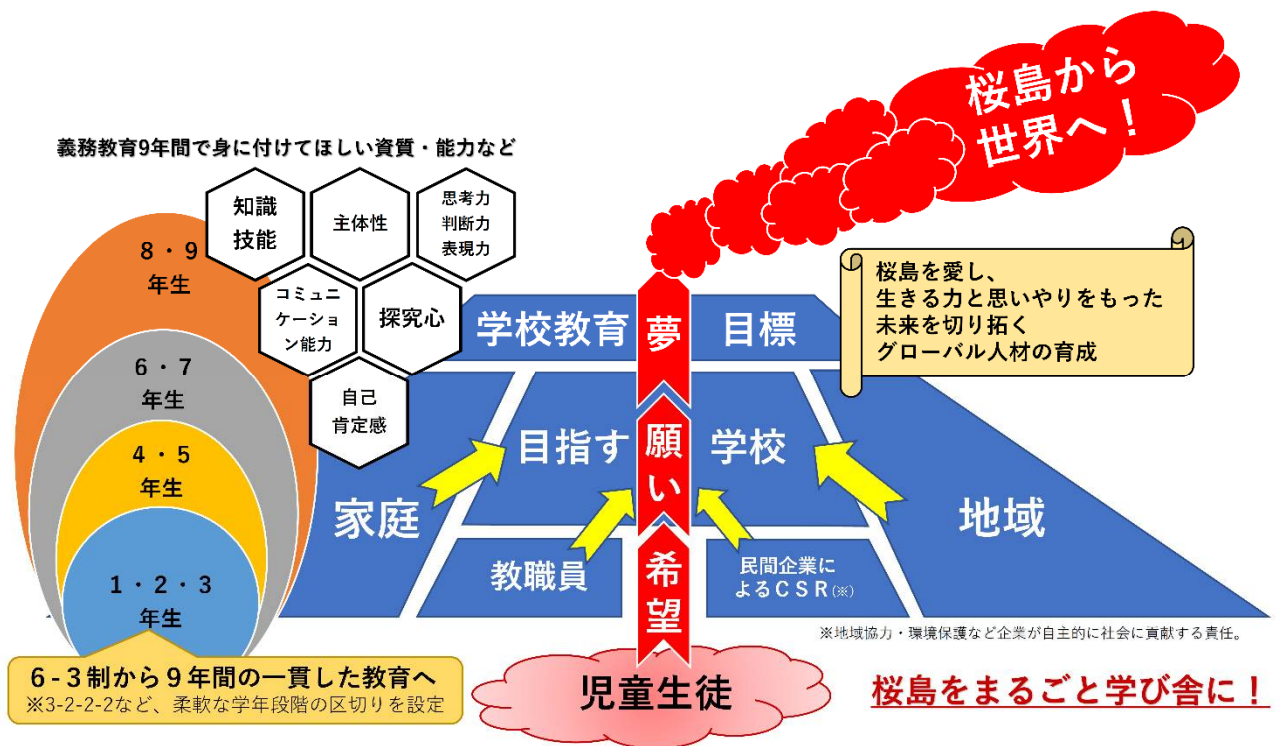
桜島から
世界へ！

義務教育9年間で身に付けてほしい資質・能力など

知識
技能

主体性

思考力
判断力
表現力

コミュニケーション能力

探究心

自己
肯定感

8・9
年生

6・7
年生

4・5
年生

1・2・3
年生

学校教育 夢 目標

桜島を愛し、
生きる力と思いやりをもった
未来を切り拓く
グローバル人材の育成

目指す 願い 学校

家庭

地域

教職員

希望

民間企業による
ＣＳＲ(※)

※地域協力・環境保護など企業が自主的に社会に貢献する責任。

6-3制から９年間の一貫した教育へ
※3-2-2-2など、柔軟な学年段階の区切りを設定

児童生徒

桜島をまるごと学び舎に！